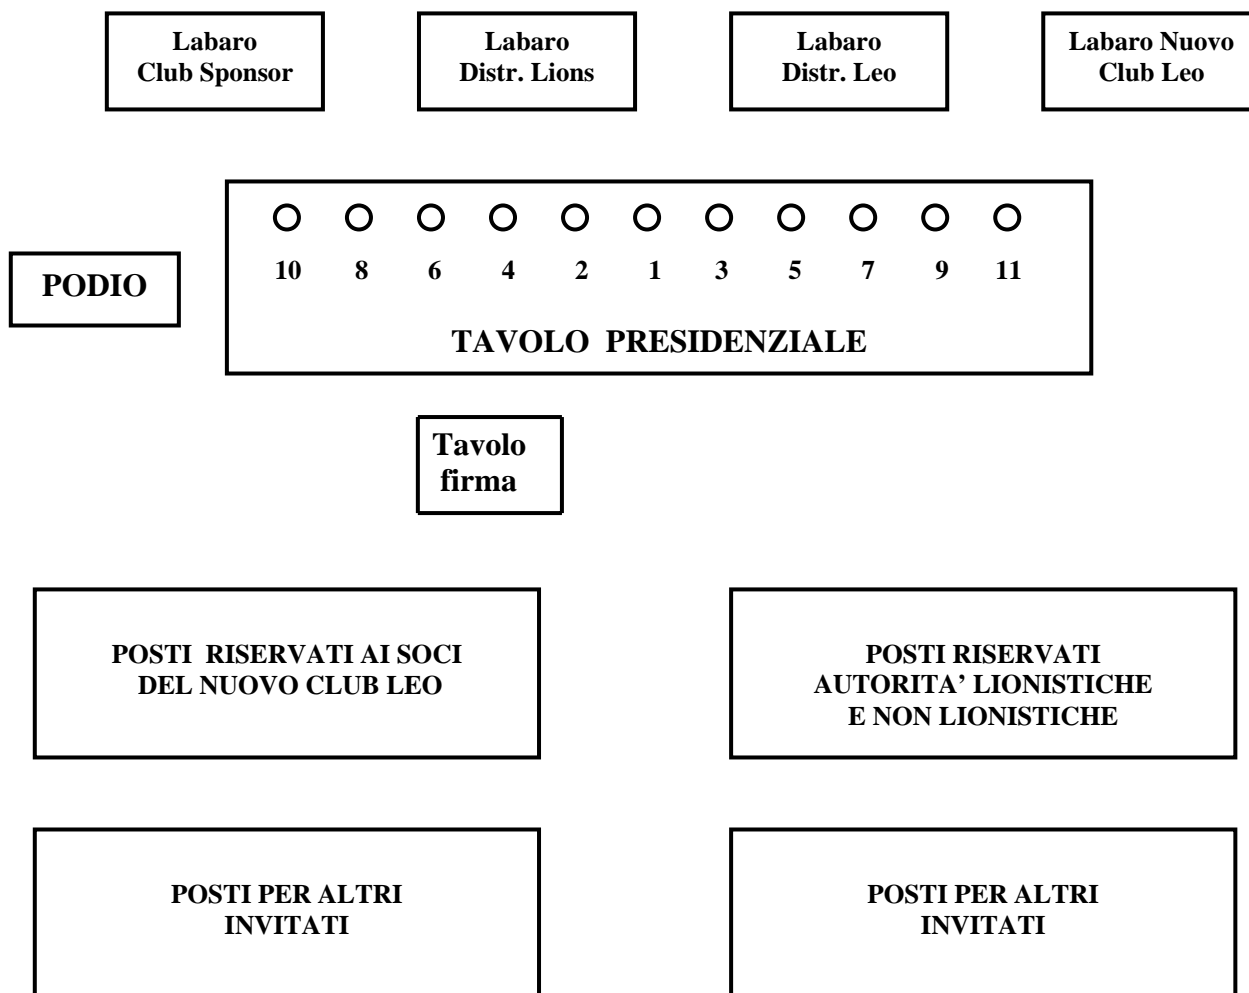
Labaro Club Sponsor

Labaro Distr. Lions

Labaro Distr. Leo

Labaro Nuovo Club Leo

PODIO

10 8 6 4 2 1 3 5 7 9 11

TAVOLO PRESIDENZIALE

Tavolo firma

POSTI RISERVATI AI SOCI DEL NUOVO CLUB LEO

POSTI RISERVATI AUTORITA' LIONISTICHE E NON LIONISTICHE

POSTI PER ALTRI INVITATI

POSTI PER ALTRI INVITATI